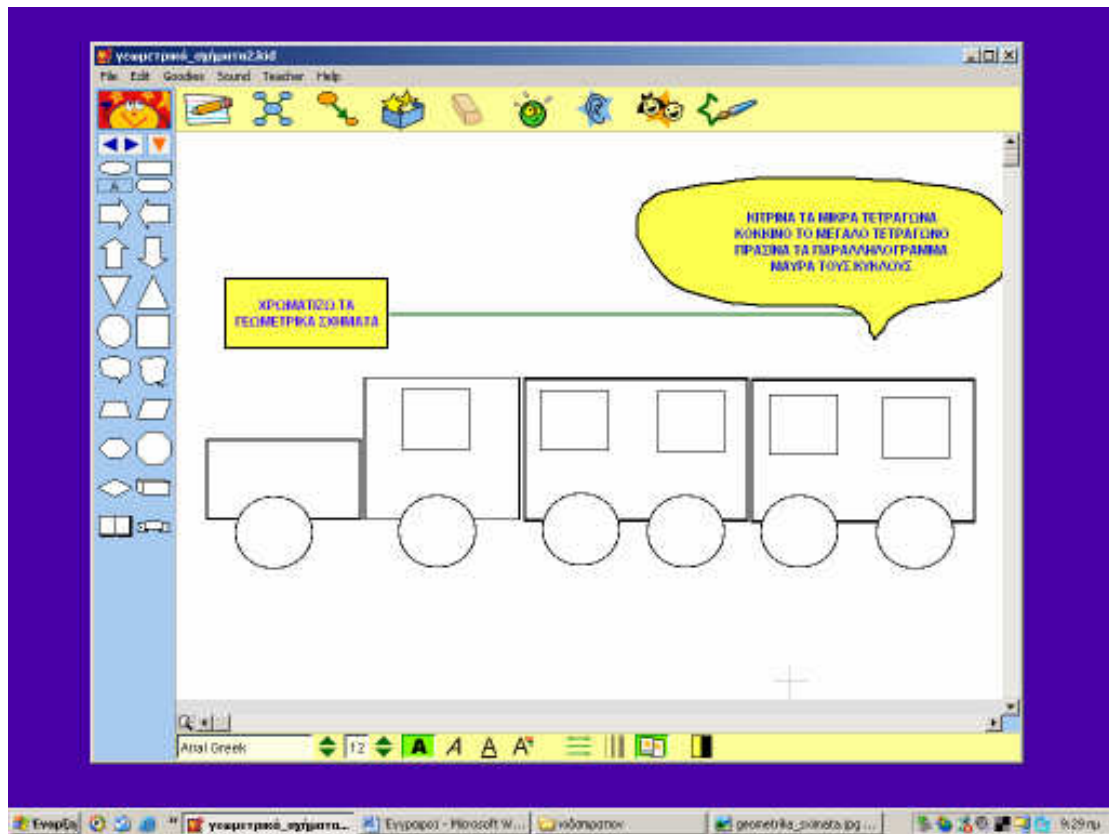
γεωμετρικά_σχήματα2.kid

File Edit Goodies Sound Teacher Help

ΚΙΤΡΙΝΑ ΤΑ ΜΙΚΡΑ ΤΕΤΡΑΓΩΝΑ
ΚΟΚΚΙΝΟ ΤΟ ΜΕΓΑΛΟ ΤΕΤΡΑΓΩΝΟ
ΠΡΑΣΙΝΑ ΤΑ ΠΑΡΑΛΛΗΛΟΓΡΑΜΜΑ
ΜΑΥΡΑ ΤΟΥΣ ΚΥΚΛΟΥΣ

ΧΡΩΜΑΤΙΖΩ ΤΑ
ΓΕΩΜΕΤΡΙΚΑ ΣΧΗΜΑΤΑ

Arial Greek 12 A A A A

Έναρξη γεωμετρικά_σχήματα... Έγγραφο2 - Microsoft W... καδοπρατον geometrika_sxhmata.jpg ... 9:29 πμ